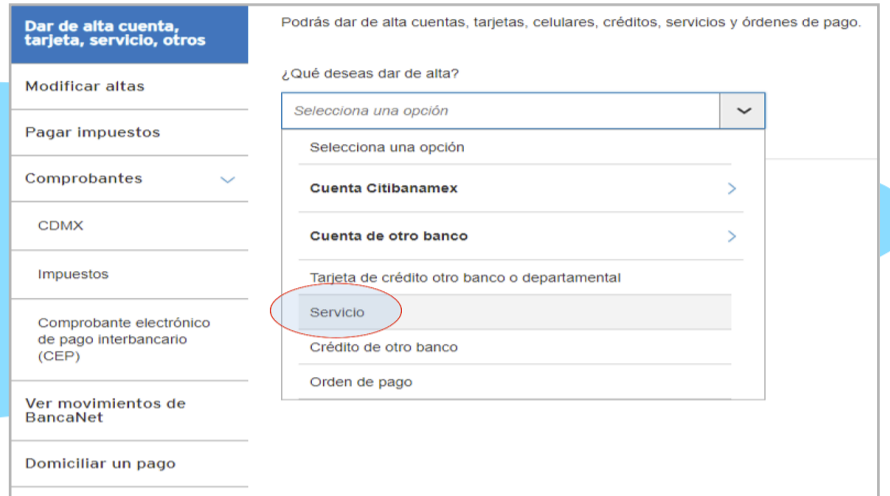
Dar de alta cuenta, tarjeta, servicio, otros

Modificar altas

Pagar impuestos

Comprobantes

CDMX

Impuestos

Comprobante electrónico de pago interbancario (CEP)

Ver movimientos de BancaNet

Domiciliar un pago

Podrás dar de alta cuentas, tarjetas, celulares, créditos, servicios y órdenes de pago.

¿Qué deseas dar de alta?

Selecciona una opción

Selecciona una opción

Cuenta Citibanamex

Cuenta de otro banco

Tarjeta de crédito otro banco o departamental

Servicio

Crédito de otro banco

Orden de pago